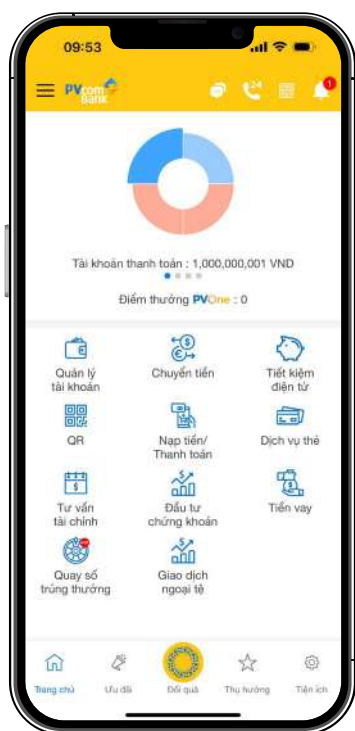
09:53

PVcom Bank

24

1

Tài khoản thanh toán : 1,000,000,001 VND

Điểm thưởng PVOne : 0

Quản lý tài khoản

Chuyển tiền

Tiết kiệm điện tử

QR

Nạp tiền/ Thanh toán

Dịch vụ thẻ

Tư vấn tài chính

Đầu tư chứng khoán

Tiền vay

Quay số trúng thưởng

Giao dịch ngoại tệ

Trang chủ

Ưu đãi

Đổi quà

Thụ hưởng

Tiện ích